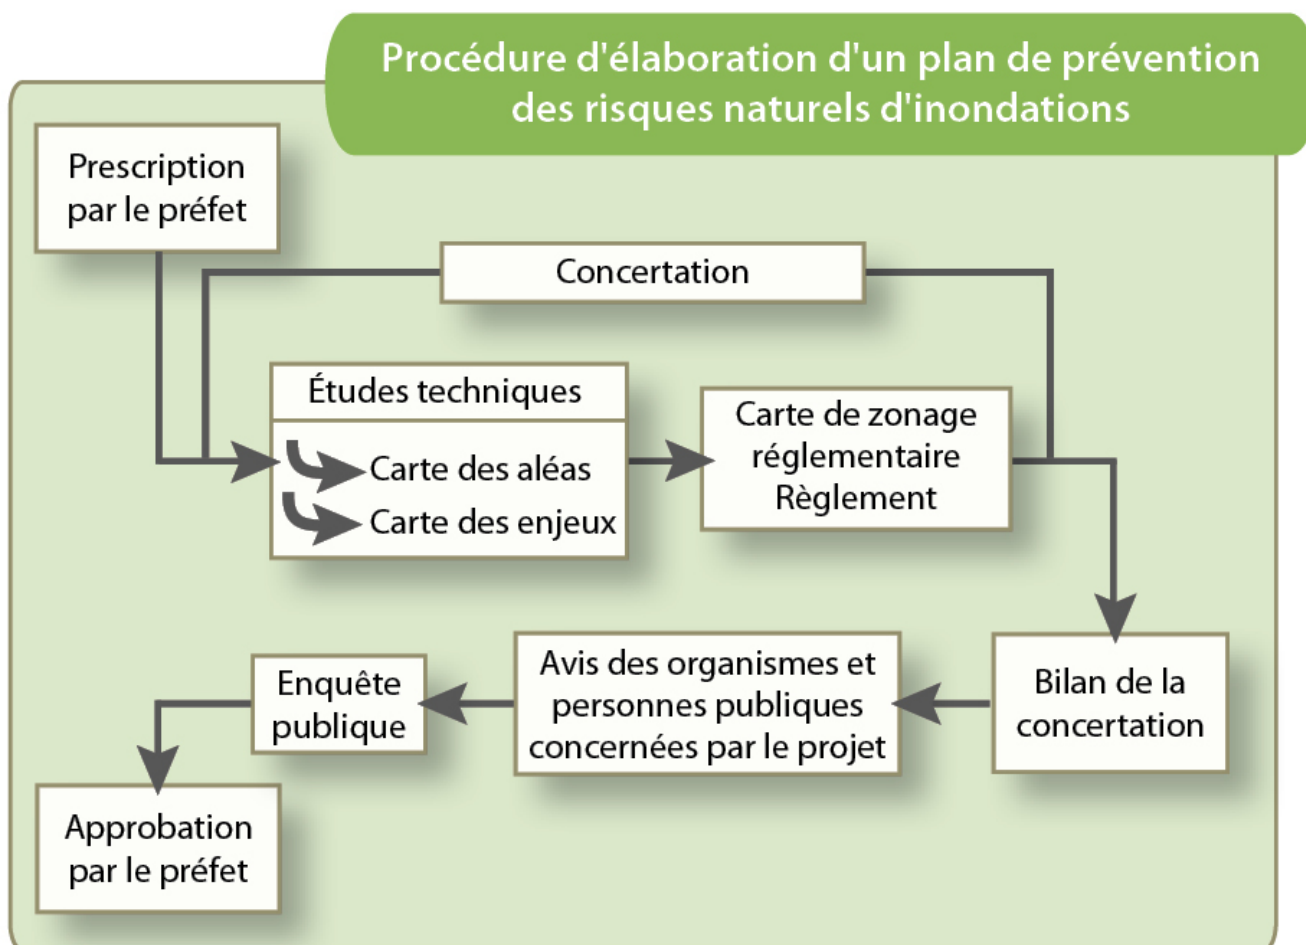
Procédure d'élaboration d'un plan de prévention des risques naturels d'inondations

Prescription par le préfet

Concertation

Études techniques

Carte des aléas

Carte des enjeux

Carte de zonage réglementaire Règlement

Bilan de la concertation

Avis des organismes et personnes publiques concernées par le projet

Enquête publique

Approbation par le préfet